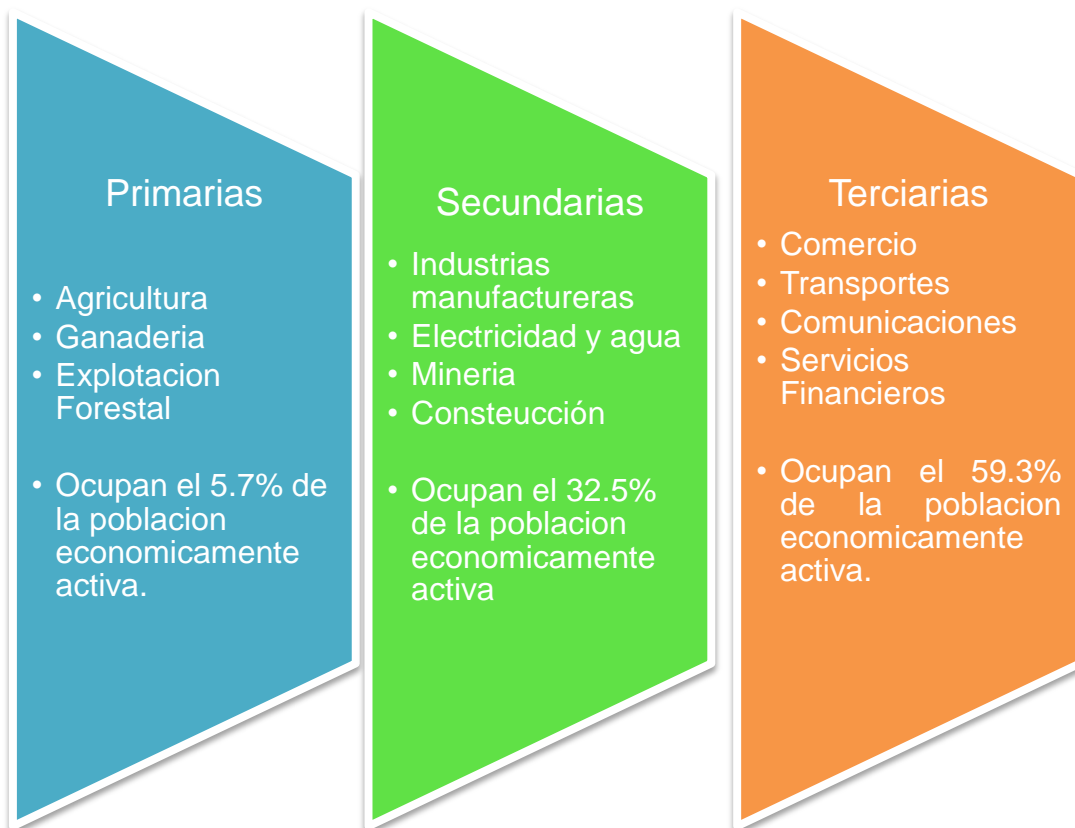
Primarias

• Agricultura
• Ganaderia
• Explotacion Forestal

• Ocupan el 5.7% de la poblacion economicamente activa.

Secundarias

• Industrias manufactureras
• Electricidad y agua
• Mineria
• Consteucción

• Ocupan el 32.5% de la poblacion economicamente activa

Terciarias

• Comercio
• Transportes
• Comunicaciones
• Servicios Financieros

• Ocupan el 59.3% de la poblacion economicamente activa.